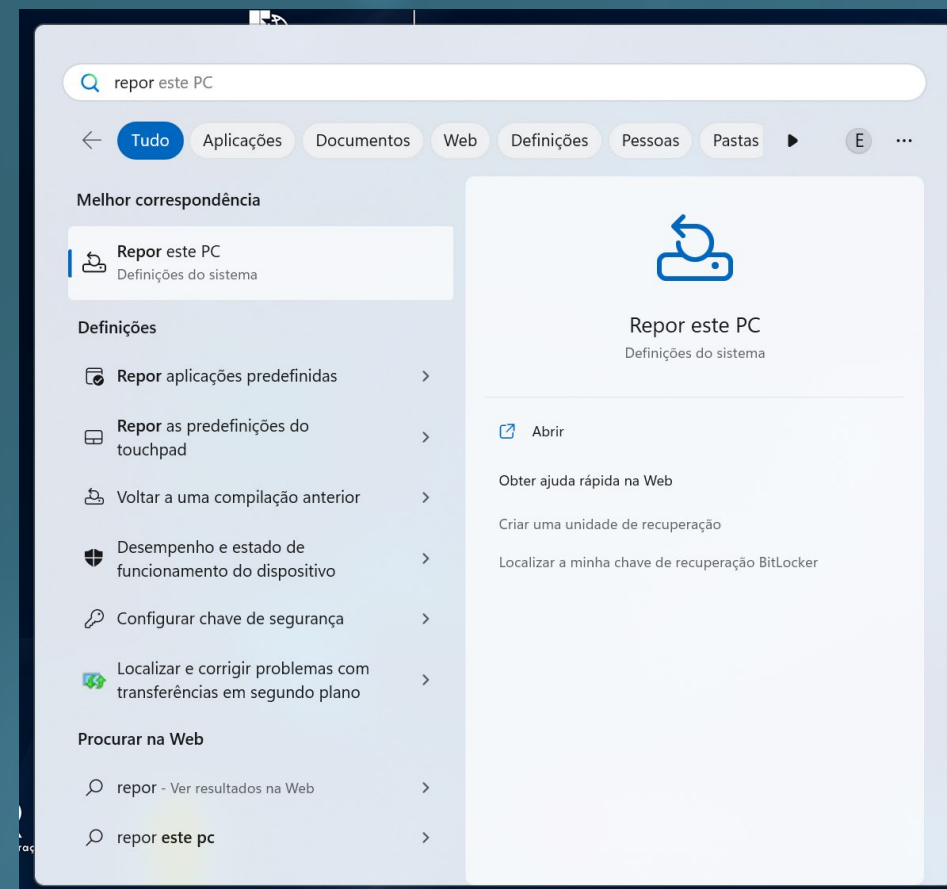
repor este PC

Tudo Aplicações Documentos Web Definições Pessoas Pastas E ···

Melhor correspondência

Repor este PC
Definições do sistema

Definições

Repor aplicações predefinidas

Repor as predefinições do touchpad

Voltar a uma compilação anterior

Desempenho e estado de funcionamento do dispositivo

Configurar chave de segurança

Localizar e corrigir problemas com transferências em segundo plano

Procurar na Web

repor - Ver resultados na Web

repor este pc

Repor este PC
Definições do sistema

Abrir

Obter ajuda rápida na Web

Criar uma unidade de recuperação

Localizar a minha chave de recuperação BitLocker

raç